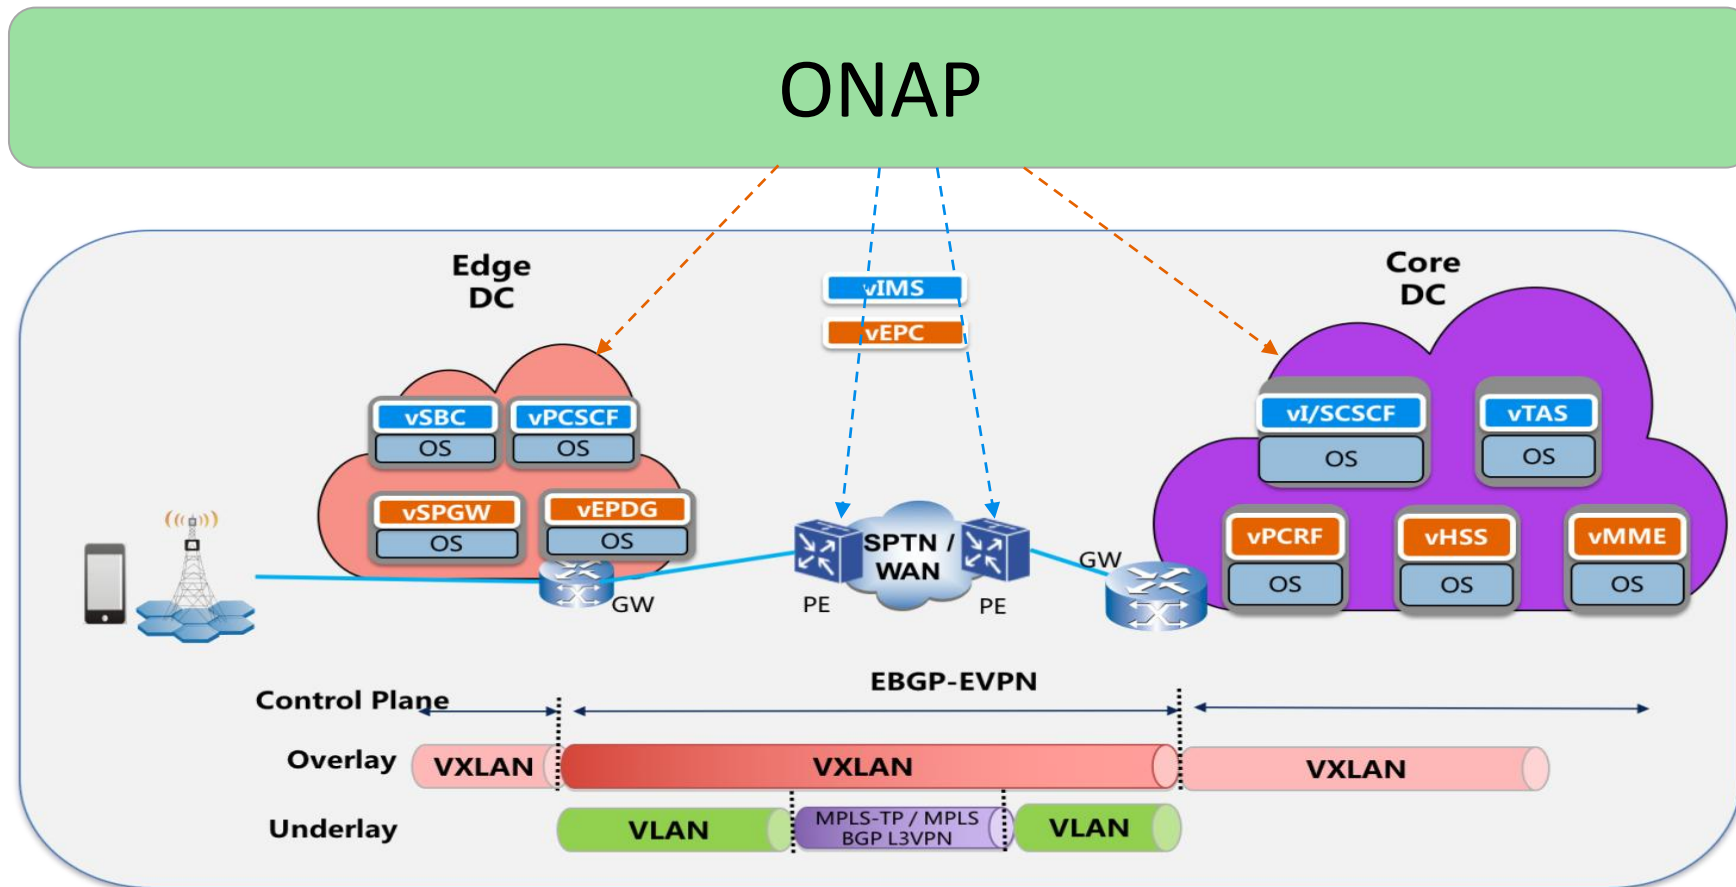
ONAP

Edge DC

vIMS
vEPC

Core DC

vSBC
OS
vPCSCF
OS
vSPGW
OS
vEPDG
OS

GW
PE
SPTN / WAN
PE
GW

vI/SCSCF
OS
vTAS
OS
vPCRF
OS
vHSS
OS
vMME
OS

EBGP-EVPN
Control Plane
Overlay
VXLAN
VXLAN
VXLAN
Underlay
VLAN
MPLS-TP / MPLS BGP L3VPN
VLAN